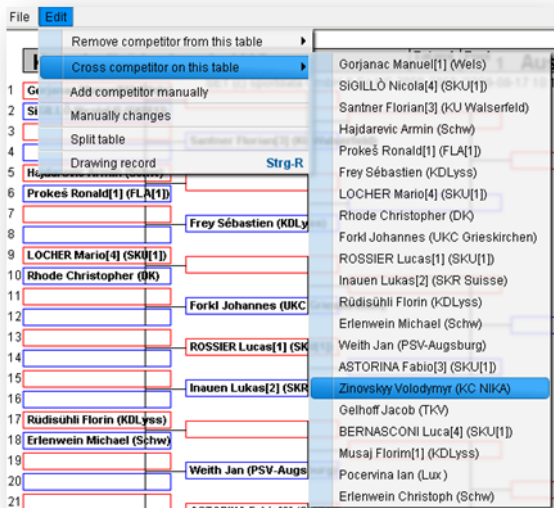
File Edit

Remove competitor from this table
Cross competitor on this table
Add competitor manually
Manually changes
Split table
Drawing record Strg-R

Gorjanac Manuel[1] (Wels)
SIGILLÒ Nicola[4] (SKU[1])
Santner Florian[3] (KU Walserfeld)
Hajdarevic Armin (Schw)
Prokeš Ronald[1] (FLA[1])
Frey Sébastien (KDLyss)
LOCHER Mario[4] (SKU[1])
Rhode Christopher (DK)
Forkl Johannes (UKC Grieskirchen)
ROSSIER Lucas[1] (SKU[1])
Inauen Lukas[2] (SKR Suisse)
Rüdisühli Florin (KDLyss)
Erlenwein Michael (Schw)
Weith Jan (PSV-Augsburg)
ASTORINA Fabio[3] (SKU[1])
Zinovskyy Volodymyr (KC NIKA)
Gelhoff Jacob (TKV)
BERNASCONI Luca[4] (SKU[1])
Musaj Florim[1] (KDLyss)
Pocervina Ian (Lux)
Erlenwein Christoph (Schw)

1 Ge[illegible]
2 Si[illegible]
3
4
5 Hajdarevic Armin (Schw)
6 Prokeš Ronald[1] (FLA[1])
7
8
9 LOCHER Mario[4] (SKU[1])
10 Rhode Christopher (DK)
11
12
13
14
15
16
17 Rüdisühli Florin (KDLyss)
18 Erlenwein Michael (Schw)
19
20
21

Santner Florian[3] (K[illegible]
Frey Sébastien (KDLys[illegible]
Forkl Johannes (UKC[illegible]
ROSSIER Lucas[1] (SK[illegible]
Inauen Lukas[2] (SKR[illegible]
Weith Jan (PSV-Augs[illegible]